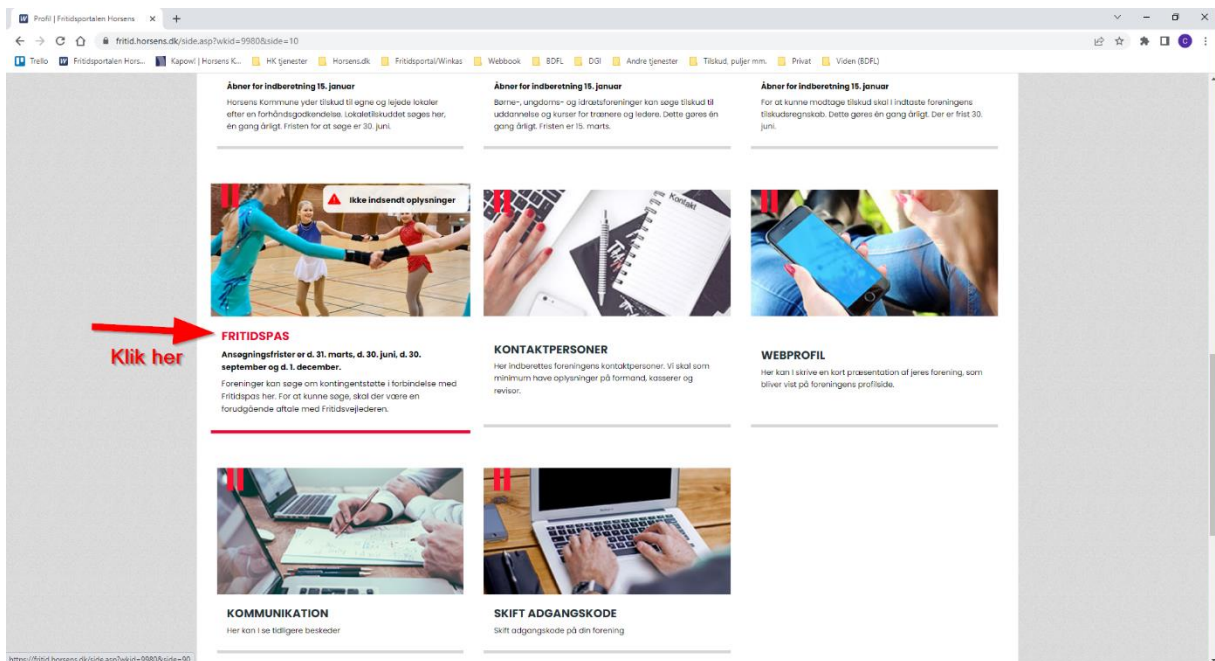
Profil | Fritidsportalen Horsens ×   +

fritid.horsens.dk/side.asp?wkid=9980&side=10

Trello   Fritidsportalen Hors...   Kapow! | Horsens K...   HK tjenester   Horsens.dk   Fritidsportal/Winkas   Webbook   BDFL   DGI   Andre tjenester   Tilskud, puljer mm.   Privat   Viden (BDFL)

Åbner for indberetning 15. januar
Horsens Kommune yder tilskud til egne og lejede lokaler efter en forhåndsgodkendelse. Lokaletilskuddet søges her, én gang årligt. Fristen for at søge er 30. juni.

Åbner for indberetning 15. januar
Børne-, ungdoms- og idrætsforeninger kan søge tilskud til uddannelse og kurser for trænere og ledere. Dette gøres én gang årligt. Fristen er 15. marts.

Åbner for indberetning 15. januar
For at kunne modtage tilskud skal I indtaste foreningens tilskudsregnskab. Dette gøres én gang årligt. Der er frist 30. juni.

Ikke indsendt oplysninger

Kontakt

Klik her

FRITIDSPAS
Ansøgningsfrister er d. 31. marts, d. 30. juni, d. 30. september og d. 1. december.
Foreninger kan søge om kontingentstøtte i forbindelse med Fritidspas her. For at kunne søge, skal der være en forudgående aftale med Fritidsvejlederen.

KONTAKTPERSONER
Her indberettes foreningens kontaktpersoner. Vi skal som minimum have oplysninger på formand, kasserer og revisor.

WEBPROFIL
Her kan I skrive en kort præsentation af jeres forening, som bliver vist på foreningens profilside.

KOMMUNIKATION
Her kan I se tidligere beskeder

SKIFT ADGANGSKODE
Skift adgangskode på din forening

https://fritid.horsens.dk/side.asp?wkid=9980&side=90